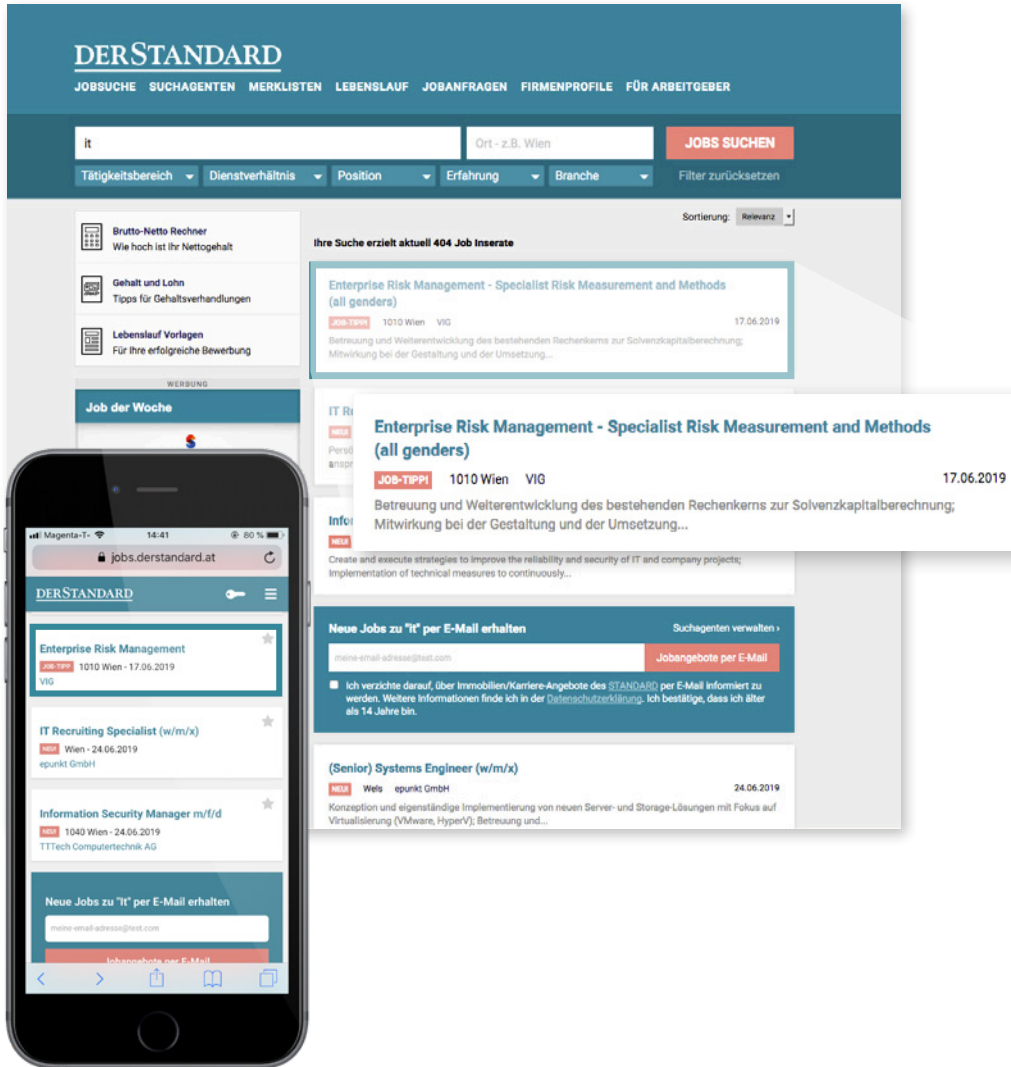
DERSTANDARD

JOBSUCHE SUCHAGENTEN MERKLISTEN LEBENSLAUF JOBANFRAGEN FIRMENPROFILE FÜR ARBEITGEBER

it

Ort - z.B. Wien

JOBS SUCHEN

Tätigkeitsbereich Dienstverhältnis Position Erfahrung Branche Filter zurücksetzen

Brutto-Netto Rechner
Wie hoch ist Ihr Nettogehalt

Gehalt und Lohn
Tipps für Gehaltsverhandlungen

Lebenslauf Vorlagen
Für Ihre erfolgreiche Bewerbung

WERBUNG

Job der Woche

Sortierung: Relevanz

Ihre Suche erzielt aktuell 404 Job Inserate

Enterprise Risk Management - Specialist Risk Measurement and Methods (all genders)

JOB-TIPP! 1010 Wien VIG 17.06.2019

Betreuung und Weiterentwicklung des bestehenden Rechenkerns zur Solvenzkapitalberechnung; Mitwirkung bei der Gestaltung und der Umsetzung...

IT R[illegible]

NEU! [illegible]

Persö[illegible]
anspr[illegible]

Enterprise Risk Management - Specialist Risk Measurement and Methods (all genders)

JOB-TIPP! 1010 Wien VIG 17.06.2019

Betreuung und Weiterentwicklung des bestehenden Rechenkerns zur Solvenzkapitalberechnung; Mitwirkung bei der Gestaltung und der Umsetzung...

Infor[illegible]

NEU!

Create and execute strategies to improve the reliability and security of IT and company projects; Implementation of technical measures to continuously...

Neue Jobs zu "it" per E-Mail erhalten

Suchagenten verwalten ›

meine-email-adresse@test.com

Jobangebote per E-Mail

Ich verzichte darauf, über Immobilien/Karriere-Angebote des STANDARD per E-Mail informiert zu werden. Weitere Informationen finde ich in der Datenschutzerklärung. Ich bestätige, dass ich älter als 14 Jahre bin.

(Senior) Systems Engineer (w/m/x)

NEU! Wels epunkt GmbH 24.06.2019

Konzeption und eigenständige Implementierung von neuen Server- und Storage-Lösungen mit Fokus auf Virtualisierung (VMware, HyperV); Betreuung und...

Magenta-T- 14:41 80 %

jobs.derstandard.at

DERSTANDARD

Enterprise Risk Management
JOB-TIPP! 1010 Wien - 17.06.2019
VIG

IT Recruiting Specialist (w/m/x)
NEU! Wien - 24.06.2019
epunkt GmbH

Information Security Manager m/f/d
NEU! 1040 Wien - 24.06.2019
TTTech Computertechnik AG

Neue Jobs zu "it" per E-Mail erhalten

meine-email-adresse@test.com

Jobangebote per E-Mail